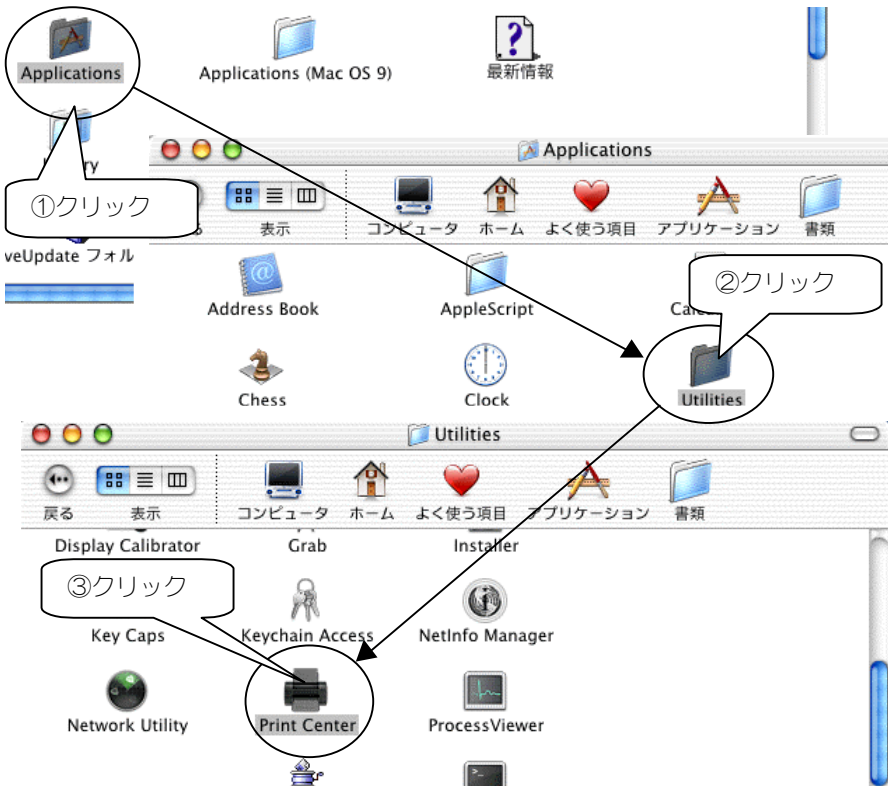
Applications

Applications (Mac OS 9)

最新情報

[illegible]ry

①クリック

veUpdate フォル

Applications

表示

コンピュータ　ホーム　よく使う項目　アプリケーション　書類

Address Book

AppleScript

Calc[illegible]

②クリック

Chess

Clock

Utilities

Utilities

戻る　表示

コンピュータ　ホーム　よく使う項目　アプリケーション　書類

Display Calibrator

Grab

Installer

③クリック

Key Caps

Keychain Access

NetInfo Manager

Network Utility

Print Center

ProcessViewer